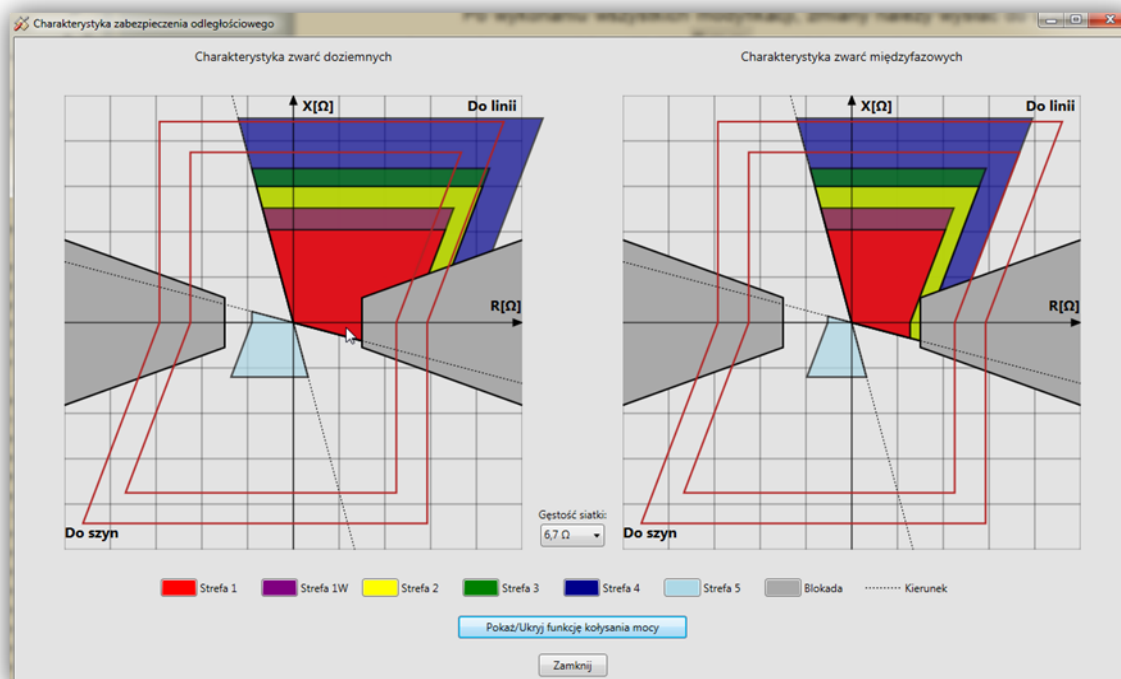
Charakterystyka zabezpieczenia odległościowego

Po wykonaniu wszystkich modyfikacji, zmiany należy wysłać do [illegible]

Charakterystyka zwarć doziemnych

X[Ω]

Do linii

R[Ω]

Do szyn

Charakterystyka zwarć międzyfazowych

X[Ω]

Do linii

R[Ω]

Do szyn

Gęstość siatki:

6,7 Ω

Strefa 1

Strefa 1W

Strefa 2

Strefa 3

Strefa 4

Strefa 5

Blokada

Kierunek

Pokaż/Ukryj funkcję kołysania mocy

Zamknij